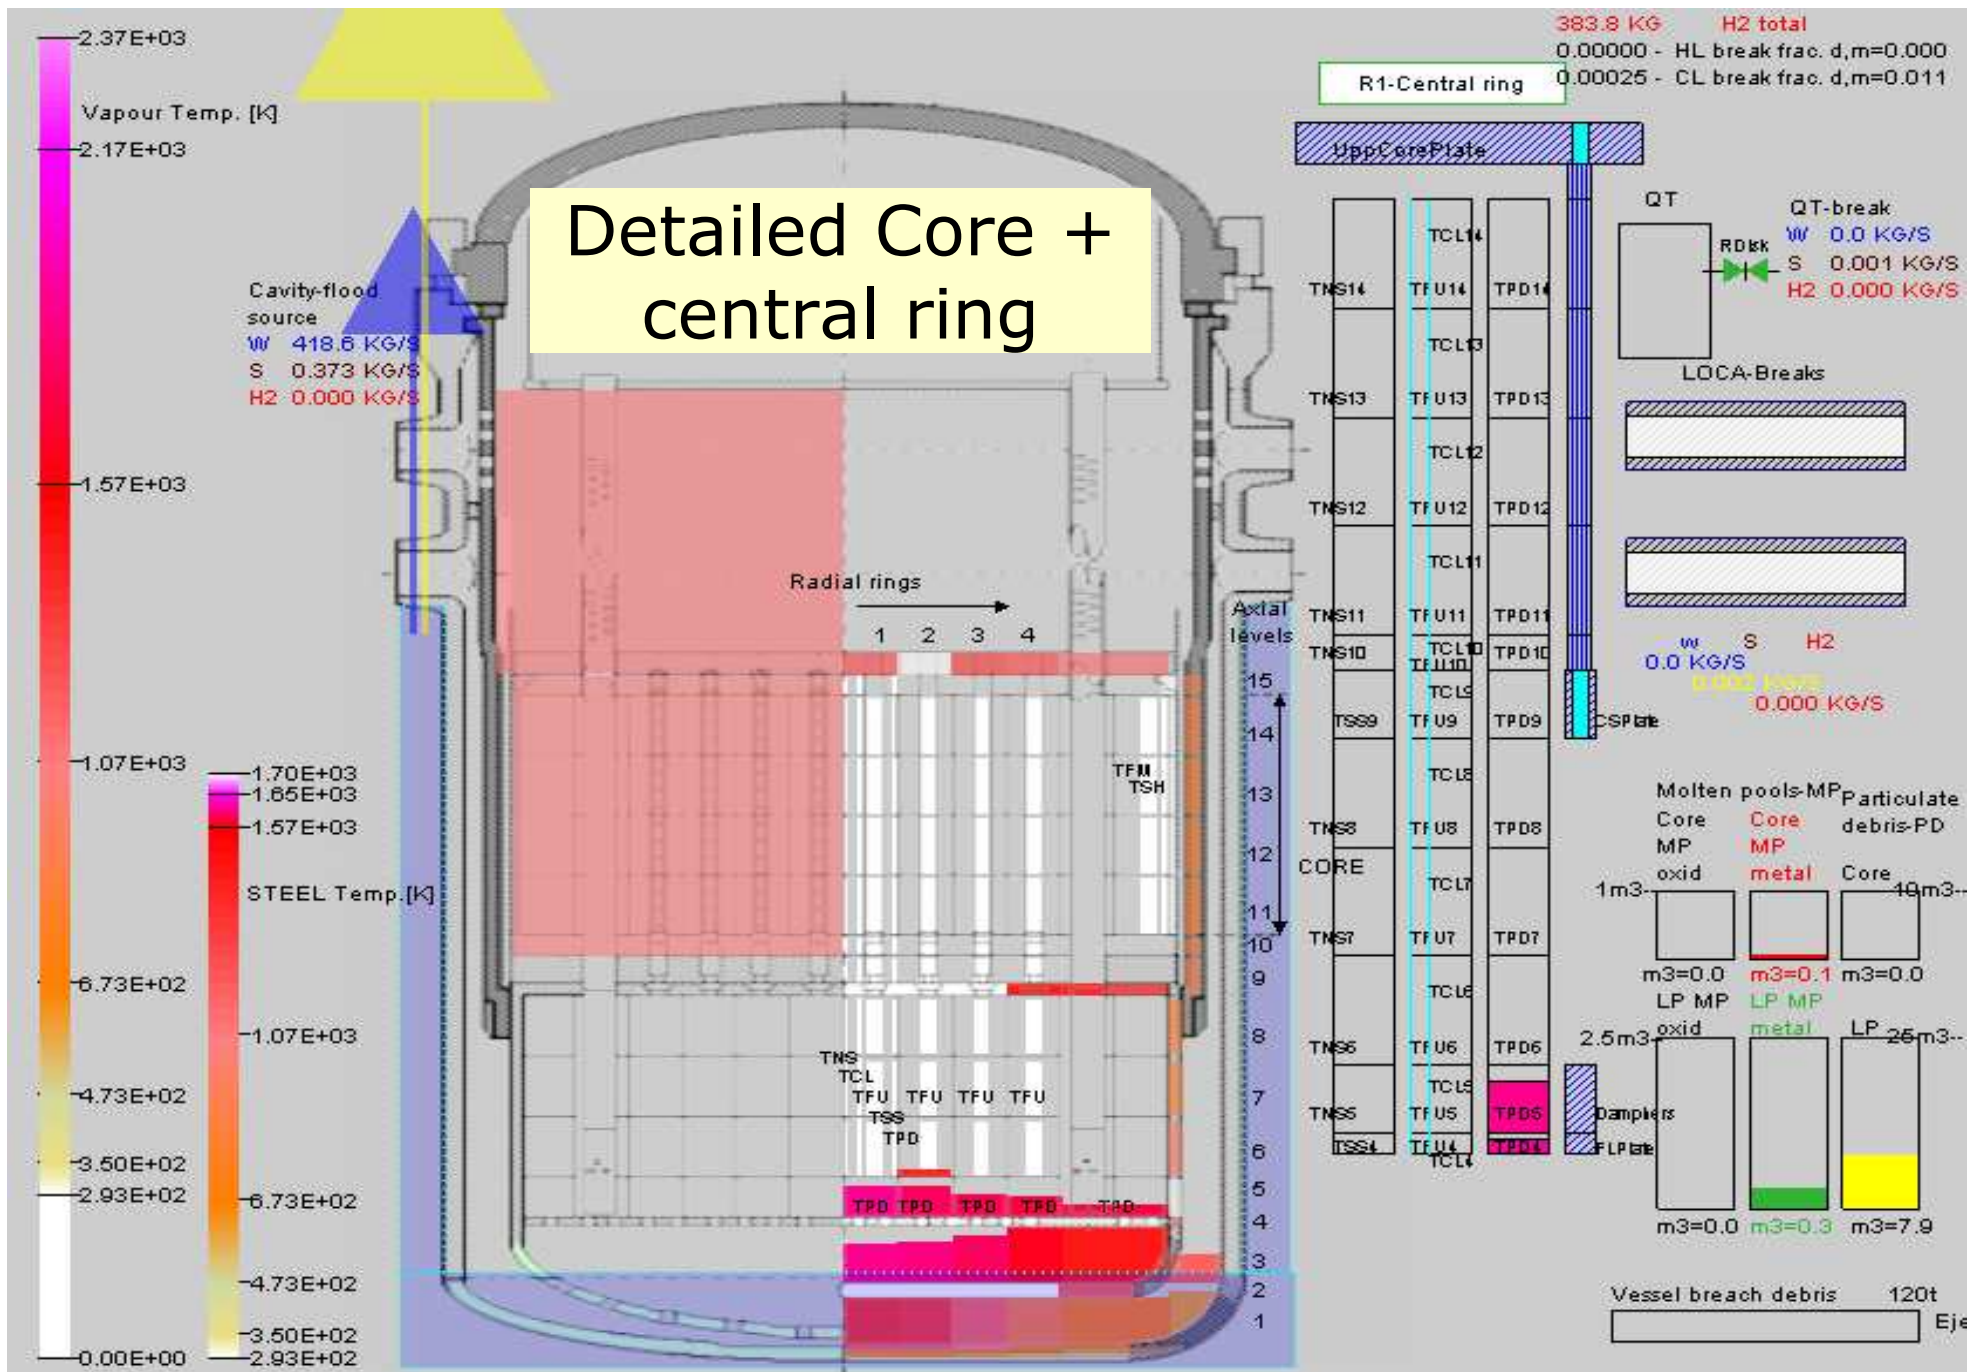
2.37E+03

Vapour Temp. [K]

2.17E+03

1.57E+03

1.07E+03

6.73E+02

4.73E+02

3.50E+02

2.93E+02

0.00E+00

1.70E+03
1.65E+03
1.57E+03

STEEL Temp.[K]

1.07E+03

6.73E+02

4.73E+02

3.50E+02
2.93E+02

Cavity-flood source
W 418.6 KG/S
S 0.373 KG/S
H2 0.000 KG/S

Detailed Core + central ring

Radial rings

1 2 3 4

Axial levels

15 14 13 12 11 10 9 8 7 6 5 4 3 2 1

TFM
TSH

TNS
TCL
TFU TFU TFU TFU
TSS
TPD

TPD TPD TPD TPD TPD

CORE

383.8 KG H2 total
0.00000 - HL break frac. d,m=0.000
0.00025 - CL break frac. d,m=0.011

R1-Central ring

UppCorePlate

TNS14 TFU14 TPD14 TCL14
TNS13 TFU13 TPD13 TCL13
TNS12 TFU12 TPD12 TCL12
TNS11 TFU11 TPD11 TCL11
TNS10 TFU10 TPD10 TCL10
TSS9 TFU9 TPD9 TCL9
TNS8 TFU8 TPD8 TCL8
TNS7 TFU7 TPD7 TCL7
TNS6 TFU6 TPD6 TCL6
TNS5 TFU5 TPD5 TCL5
TSS4 TFU4 TPD4 TCL4

CSPlate

Dampers
FLPlate

QT
QT-break
RDbk
W 0.0 KG/S
S 0.001 KG/S
H2 0.000 KG/S

LOCA-Breaks

W S H2
0.0 KG/S
0.002 KG/S
0.000 KG/S

Molten pools-MP
Particulate debris-PD
Core MP oxid
Core MP metal
Core
1m3
10m3
m3=0.0 m3=0.1 m3=0.0
LP MP oxid
LP MP metal
LP
2.5m3
25m3
m3=0.0 m3=0.3 m3=7.9

Vessel breach debris 120t
Eje